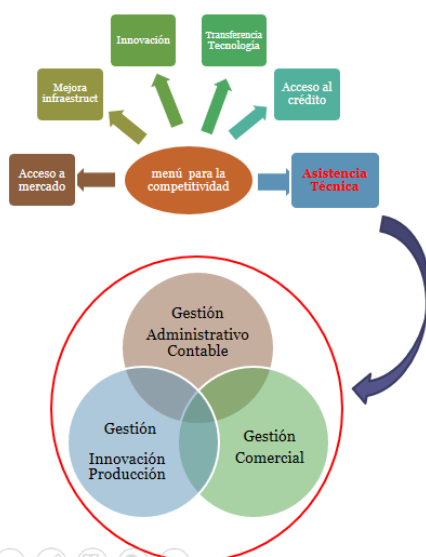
Innovación

Transferencia Tecnologia

Mejora infraestruct

Acceso al crédito

Acceso a mercado

menú para la competitividad

Asistencia Técnica

Gestión Administrativo Contable

Gestión Innovación Producción

Gestión Comercial